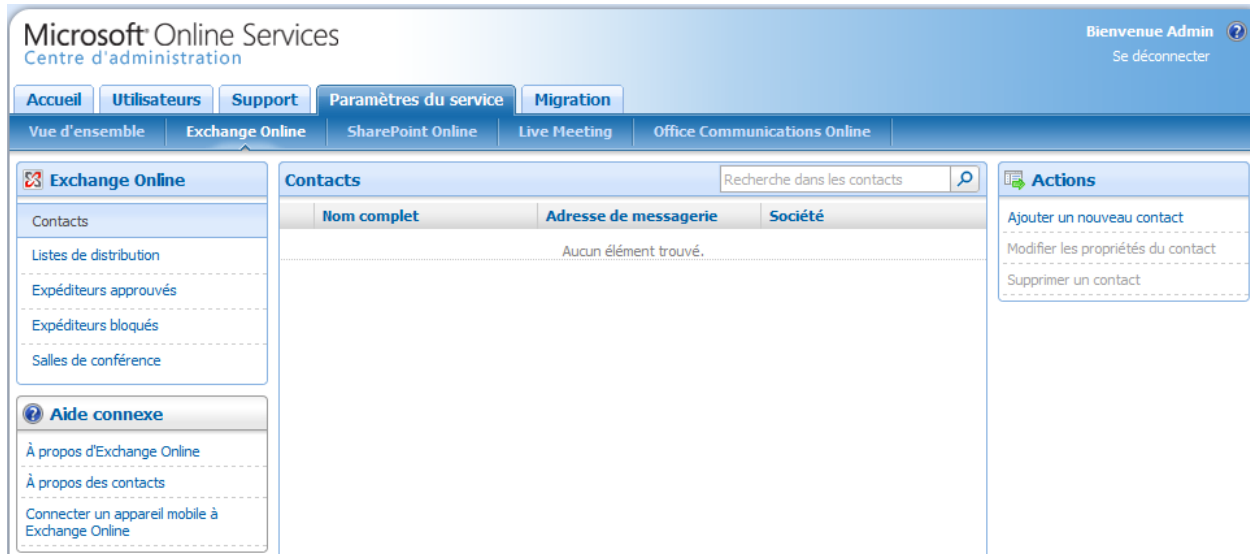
Microsoft® Online Services
Centre d'administration

Bienvenue Admin
Se déconnecter

Accueil | Utilisateurs | Support | Paramètres du service | Migration

Vue d'ensemble | Exchange Online | SharePoint Online | Live Meeting | Office Communications Online

Exchange Online

Contacts
Listes de distribution
Expéditeurs approuvés
Expéditeurs bloqués
Salles de conférence

Aide connexe

À propos d'Exchange Online
À propos des contacts
Connecter un appareil mobile à Exchange Online

Contacts

Recherche dans les contacts

| Nom complet | Adresse de messagerie | Société |
|---|---|---|
| | Aucun élément trouvé. | |

Actions

Ajouter un nouveau contact
Modifier les propriétés du contact
Supprimer un contact